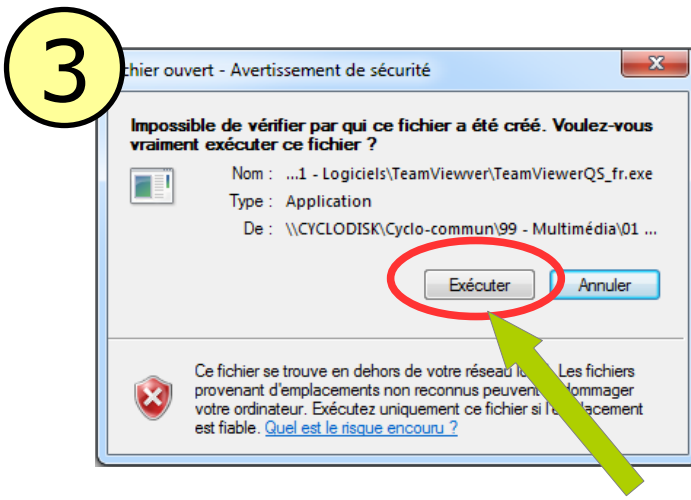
3

chier ouvert - Avertissement de sécurité

Impossible de vérifier par qui ce fichier a été créé. Voulez-vous vraiment exécuter ce fichier ?

Nom : ...1 - Logiciels\TeamViewver\TeamViewerQS_fr.exe
Type : Application
De : \\CYCLODISK\Cyclo-commun\99 - Multimédia\01 ...

Exécuter Annuler

Ce fichier se trouve en dehors de votre réseau lo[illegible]. Les fichiers provenant d'emplacements non reconnus peuvent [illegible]dommager votre ordinateur. Exécutez uniquement ce fichier si l'e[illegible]placement est fiable. Quel est le risque encouru ?